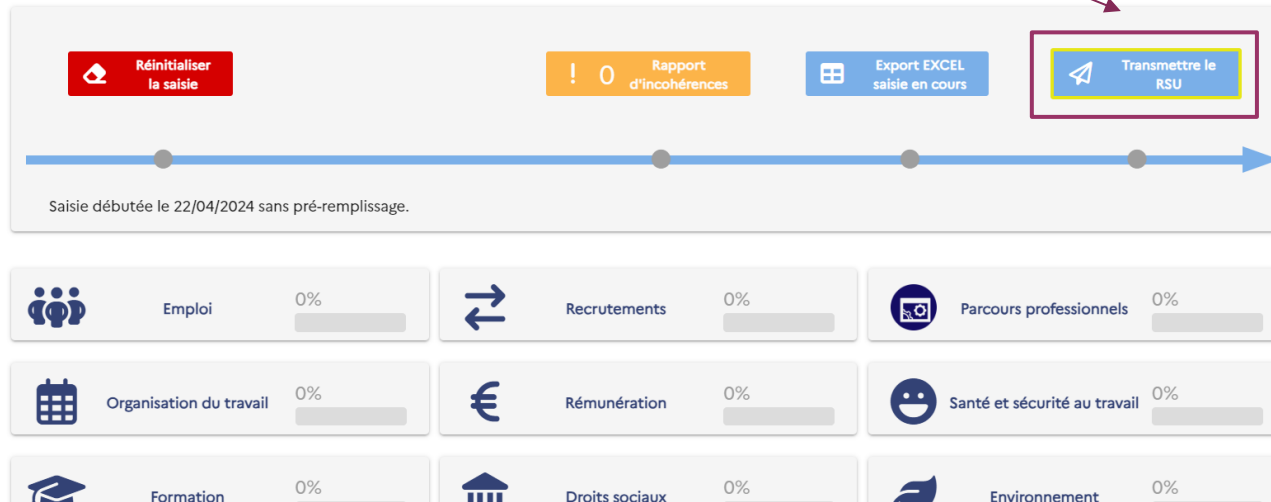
Réinitialiser la saisie

! 0 Rapport d'incohérences

Export EXCEL saisie en cours

Transmettre le RSU

Saisie débutée le 22/04/2024 sans pré-remplissage.

Emploi 0%

Recrutements 0%

Parcours professionnels 0%

Organisation du travail 0%

Rémunération 0%

Santé et sécurité au travail 0%

Formation 0%

Droits sociaux 0%

Environnement 0%